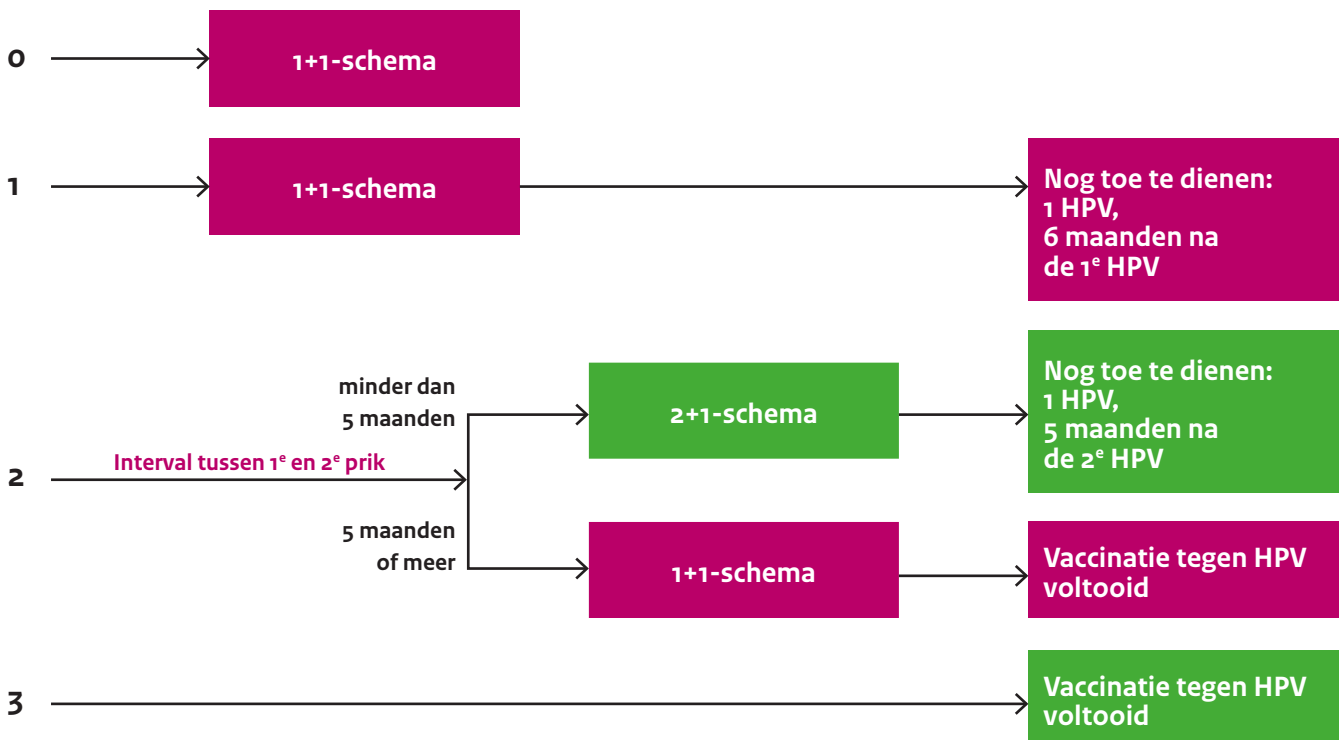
0

1+1-schema

1

1+1-schema

Nog toe te dienen: 1 HPV, 6 maanden na de 1$^e$ HPV

2

minder dan 5 maanden

Interval tussen 1$^e$ en 2$^e$ prik

5 maanden of meer

2+1-schema

Nog toe te dienen: 1 HPV, 5 maanden na de 2$^e$ HPV

1+1-schema

Vaccinatie tegen HPV voltooid

3

Vaccinatie tegen HPV voltooid